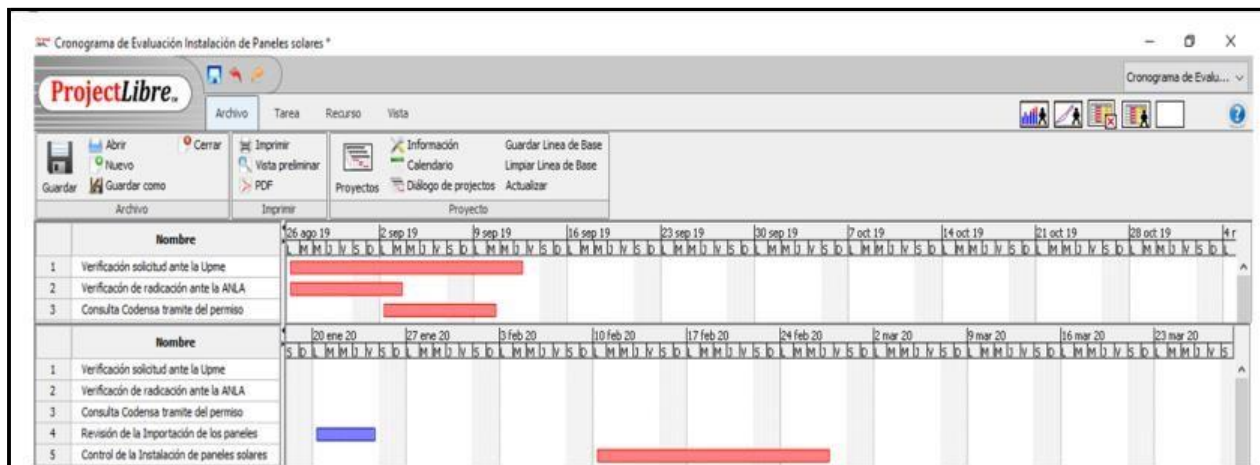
Cronograma de Evaluación Instalación de Paneles solares *

ProjectLibre

Cronograma de Evalu...

Archivo | Tarea | Recurso | Vista

Guardar | Abrir | Nuevo | Guardar como | Cerrar
Archivo

Imprimir | Vista preliminar | PDF
Imprimir

Proyectos | Información | Calendario | Diálogo de projectos | Guardar Linea de Base | Limpiar Linea de Base | Actualizar
Proyecto

| | Nombre |
|---|---|
| 1 | Verificación solicitud ante la Upme |
| 2 | Verificacón de radicación ante la ANLA |
| 3 | Consulta Codensa tramite del permiso |

26 ago 19 | 2 sep 19 | 9 sep 19 | 16 sep 19 | 23 sep 19 | 30 sep 19 | 7 oct 19 | 14 oct 19 | 21 oct 19 | 28 oct 19 | 4 r
L M M J V S D L M M J V S D L M M J V S D L M M J V S D L M M J V S D L M M J V S D L M M J V S D L M M J V S D L M M J V S D L M M J V S D L

| | Nombre |
|---|---|
| 1 | Verificación solicitud ante la Upme |
| 2 | Verificacón de radicación ante la ANLA |
| 3 | Consulta Codensa tramite del permiso |
| 4 | Revisión de la Importación de los paneles |
| 5 | Control de la Instalación de paneles solares |

20 ene 20 | 27 ene 20 | 3 feb 20 | 10 feb 20 | 17 feb 20 | 24 feb 20 | 2 mar 20 | 9 mar 20 | 16 mar 20 | 23 mar 20
S D L M M J V S D L M M J V S D L M M J V S D L M M J V S D L M M J V S D L M M J V S D L M M J V S D L M M J V S D L M M J V S D L M M J V S